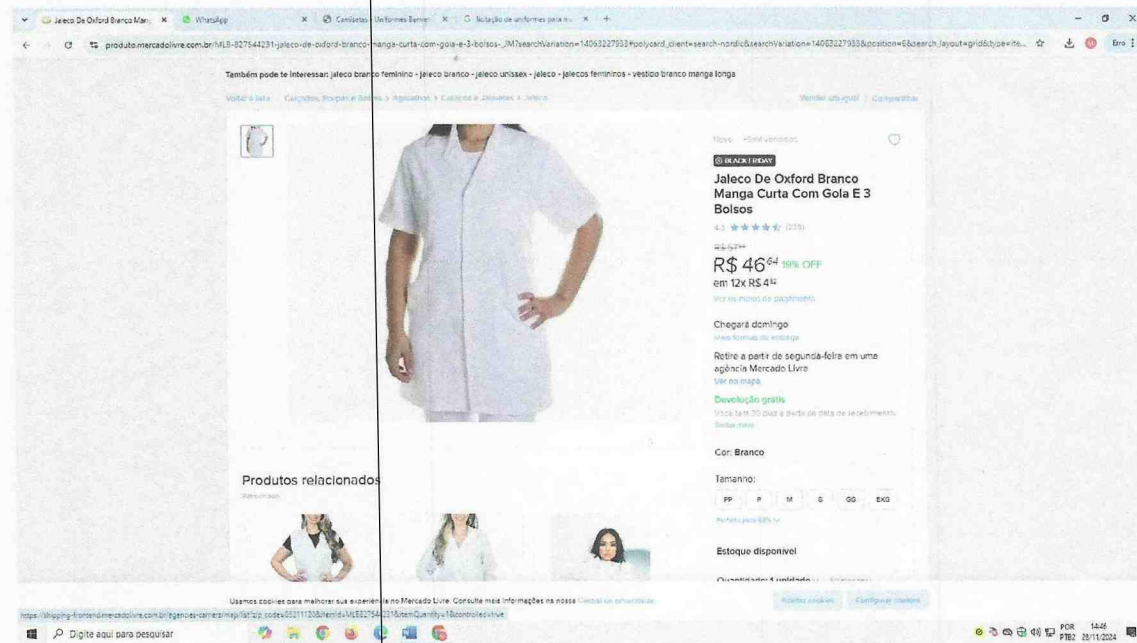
Jaleco De Oxford Branco Man ×   WhatsApp   ×   Camisetas - Uniformes Benner ×   Notação de uniformes para ×   +

produto.mercadolivre.com.br/MLB-827544231-jaleco-de-oxford-branco-manga-curta-com-gola-e-3-bolsos-_JM?searchVariation=14063227933#polycard_client=search-nordic&searchVariation=14063227933&position=6&search_layout=grid&type=ite...   Erro

Também pode te interessar: jaleco branco feminino - jaleco branco - jaleco unissex - jaleco - jalecos femininos - vestido branco manga longa

Voltar à lista   Calçados, Roupas e Bolsas > Agasalhos > Casacos e Jaquetas > Jaleco   Vender um igual | Compartilhar

Novo | +5mil vendidos

BLACK FRIDAY

Jaleco De Oxford Branco Manga Curta Com Gola E 3 Bolsos

4.5 ★★★★★ (235)

R$ 57

R$ 46$^{64}$ 19% OFF

em 12x R$ 4$^{82}$

Ver os meios de pagamento

Chegará domingo

Mais formas de entrega

Retire a partir de segunda-feira em uma agência Mercado Livre

Ver no mapa

Devolução grátis

Você tem 30 dias a partir da data de recebimento.

Saiba mais

Cor: Branco

Tamanho:

PP   P   M   G   GG   EXG

Perfeito para 68% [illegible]

Estoque disponível

Quantidade: 1 unidade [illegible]

Produtos relacionados

Patrocinado

Usamos cookies para melhorar sua experiência no Mercado Livre. Consulte mais informações na nossa Central de privacidade.

Aceitar cookies   Configurar cookies

https://shipping-frontend.mercadolivre.com.br/agencies-carriers/map/list?zip_code=03311120&itemId=MLB827544231&itemQuantity=1&controlled=true

Digite aqui para pesquisar

POR PTB2   14:46 28/11/2024